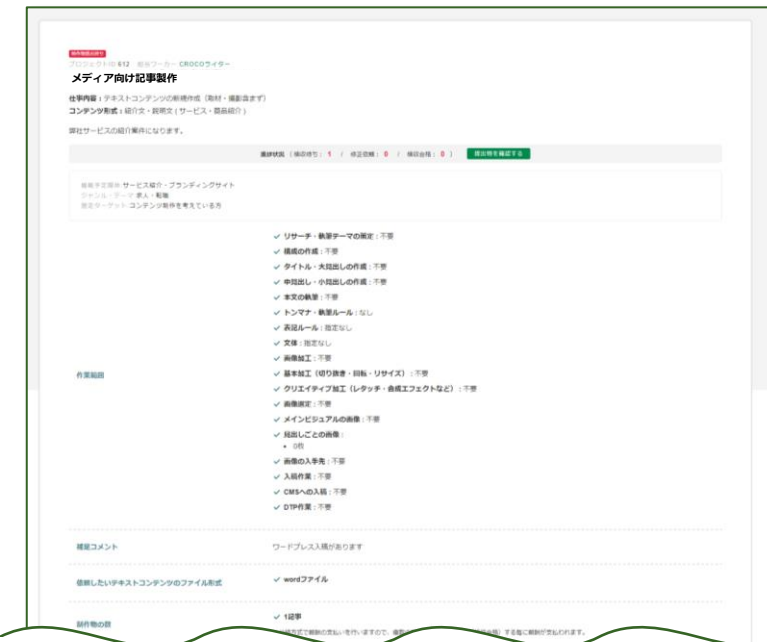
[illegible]
プロジェクトID 612 担当ワーカー CROCOライター
メディア向け記事製作

仕事内容：テキストコンテンツの新規作成（取材・撮影含まず）
コンテンツ形式：紹介文・説明文（サービス・商品紹介）

弊社サービスの紹介案件になります。

進捗状況（検収待ち：1 / 修正依頼：0 / 検収合格：0） 提出物を確認する

掲載予定媒体 サービス紹介・ブランディングサイト
ジャンル・テーマ 求人・転職
想定ターゲット コンテンツ制作を考えている方

作業範囲

✓ リサーチ・執筆テーマの策定：不要
✓ 構成の作成：不要
✓ タイトル・大見出しの作成：不要
✓ 中見出し・小見出しの作成：不要
✓ 本文の執筆：不要
✓ トンマナ・執筆ルール：なし
✓ 表記ルール：指定なし
✓ 文体：指定なし
✓ 画像加工：不要
✓ 基本加工（切り抜き・回転・リサイズ）：不要
✓ クリエイティブ加工（レタッチ・合成エフェクトなど）：不要
✓ 画像選定：不要
✓ メインビジュアルの画像：不要
✓ 見出しごとの画像：
• 0枚
✓ 画像の入手先：不要
✓ 入稿作業：不要
✓ CMSへの入稿：不要
✓ DTP作業：不要

補足コメント
ワードプレス入稿があります

依頼したいテキストコンテンツのファイル形式
✓ wordファイル

制作物の数
✓ 1記事
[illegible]